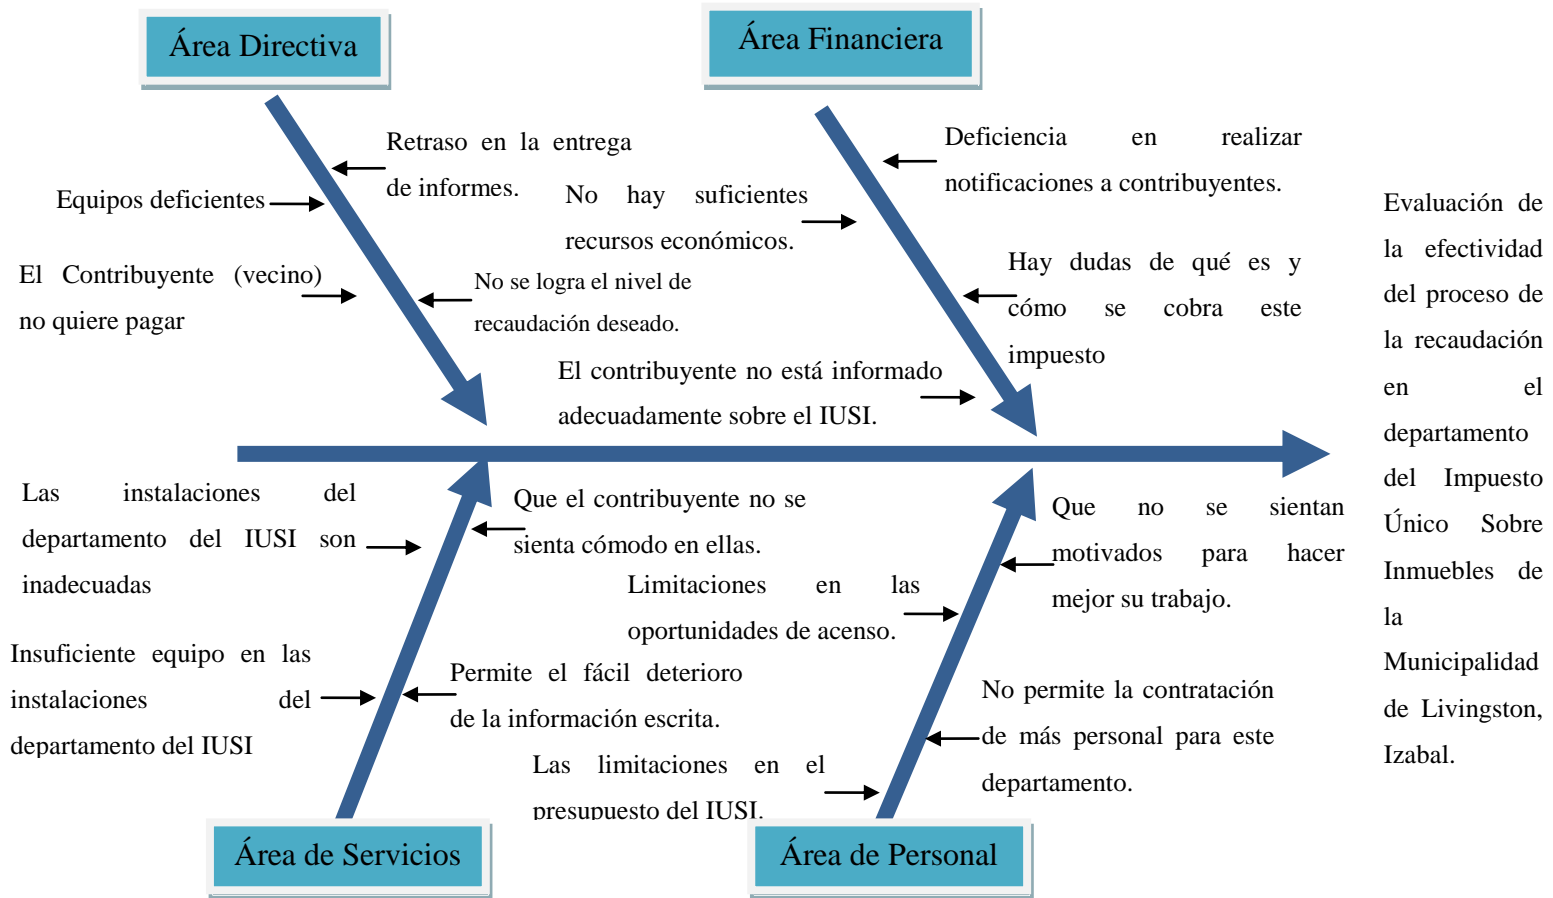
Área Directiva

Área Financiera

Retraso en la entrega de informes.

Equipos deficientes

El Contribuyente (vecino) no quiere pagar

No se logra el nivel de recaudación deseado.

No hay suficientes recursos económicos.

Deficiencia en realizar notificaciones a contribuyentes.

Hay dudas de qué es y cómo se cobra este impuesto

El contribuyente no está informado adecuadamente sobre el IUSI.

Evaluación de la efectividad del proceso de la recaudación en el departamento del Impuesto Único Sobre Inmuebles de la Municipalidad de Livingston, Izabal.

Las instalaciones del departamento del IUSI son inadecuadas

Que el contribuyente no se sienta cómodo en ellas.

Que no se sientan motivados para hacer mejor su trabajo.

Limitaciones en las oportunidades de acenso.

Insuficiente equipo en las instalaciones del departamento del IUSI

Permite el fácil deterioro de la información escrita.

No permite la contratación de más personal para este departamento.

Las limitaciones en el presupuesto del IUSI.

Área de Servicios

Área de Personal